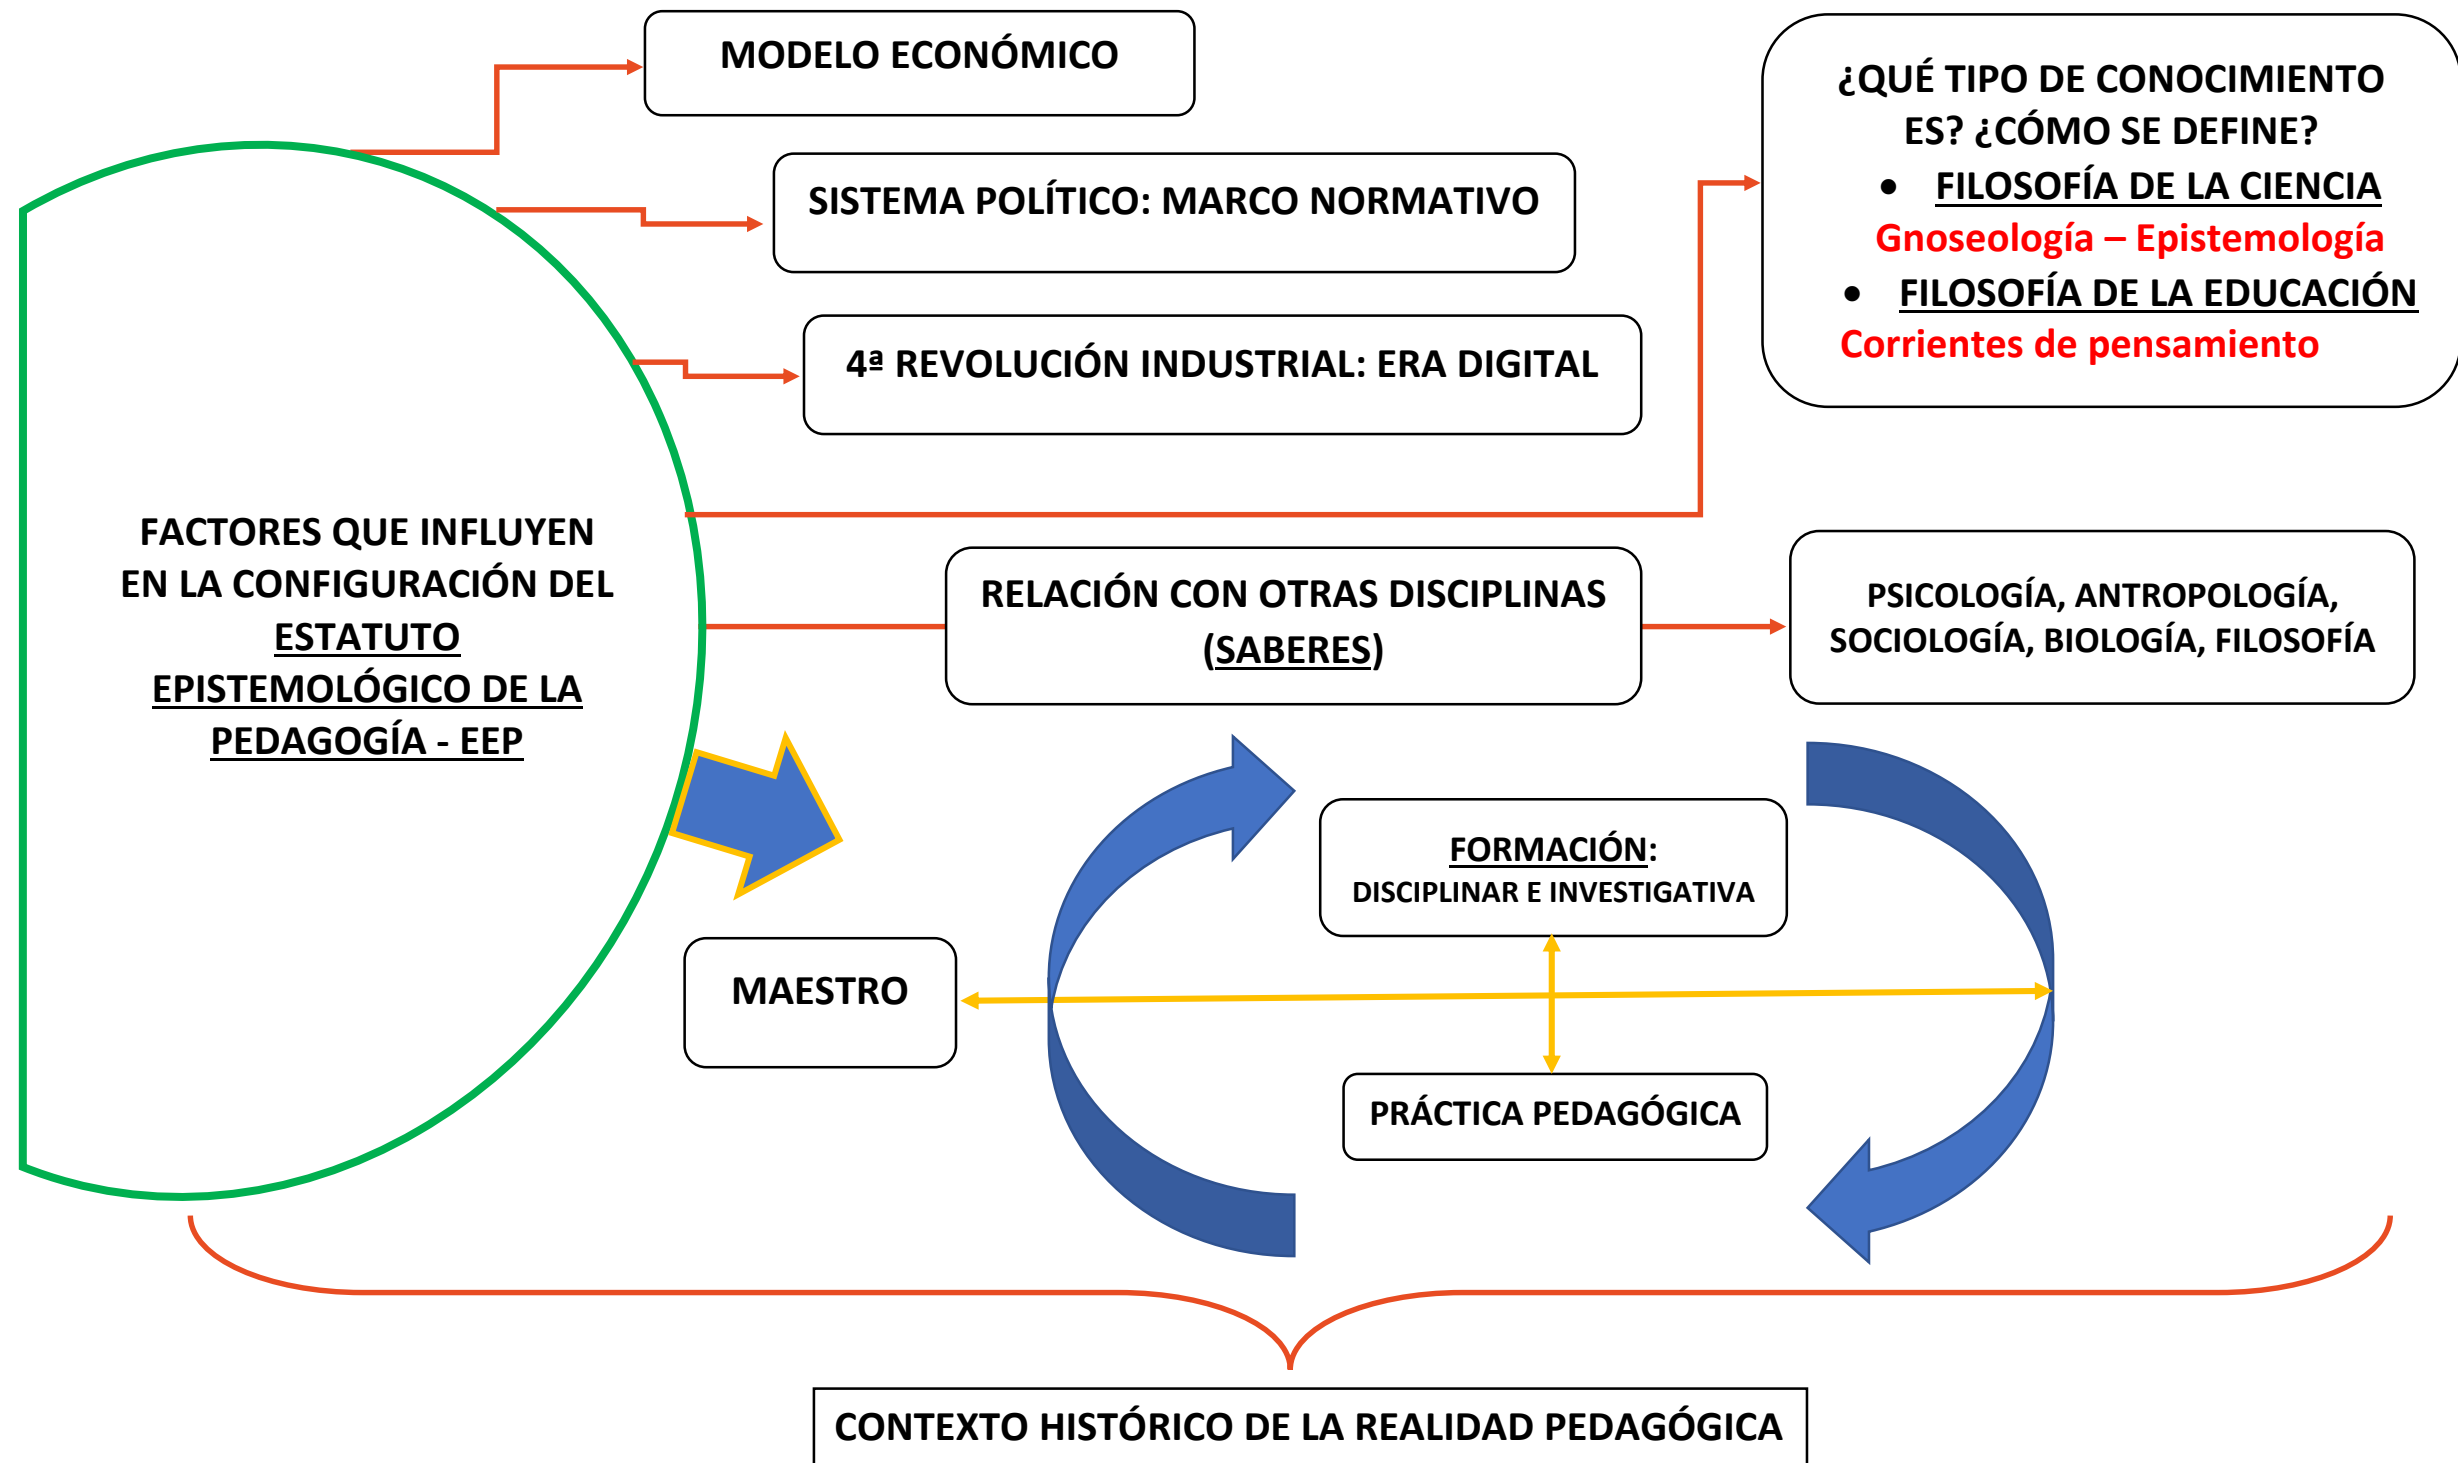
MODELO ECONÓMICO

SISTEMA POLÍTICO: MARCO NORMATIVO

4ª REVOLUCIÓN INDUSTRIAL: ERA DIGITAL

¿QUÉ TIPO DE CONOCIMIENTO ES? ¿CÓMO SE DEFINE?
- FILOSOFÍA DE LA CIENCIA
Gnoseología – Epistemología
- FILOSOFÍA DE LA EDUCACIÓN
Corrientes de pensamiento

FACTORES QUE INFLUYEN EN LA CONFIGURACIÓN DEL ESTATUTO EPISTEMOLÓGICO DE LA PEDAGOGÍA - EEP

RELACIÓN CON OTRAS DISCIPLINAS (SABERES)

PSICOLOGÍA, ANTROPOLOGÍA, SOCIOLOGÍA, BIOLOGÍA, FILOSOFÍA

FORMACIÓN:
DISCIPLINAR E INVESTIGATIVA

MAESTRO

PRÁCTICA PEDAGÓGICA

CONTEXTO HISTÓRICO DE LA REALIDAD PEDAGÓGICA